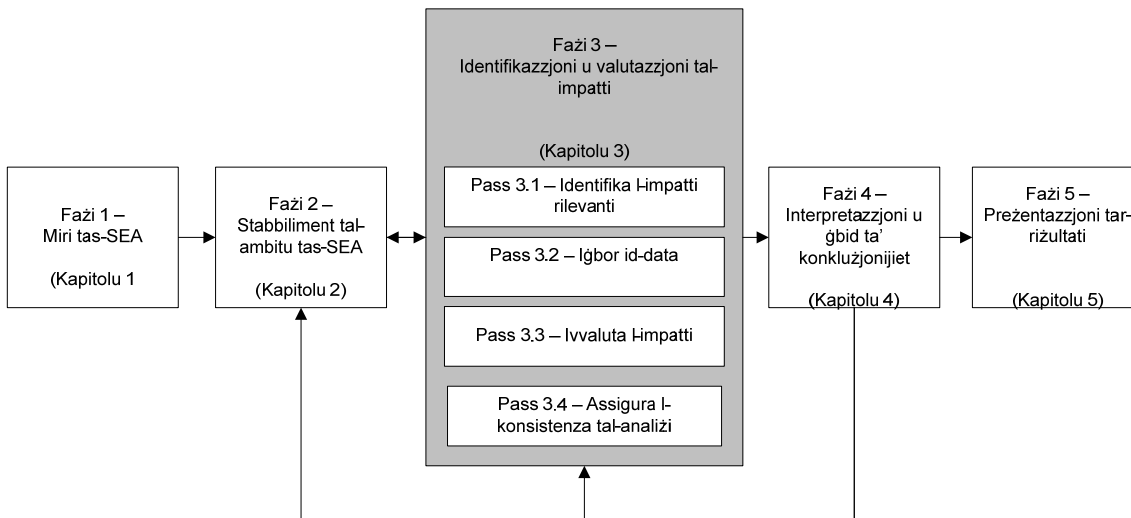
Fażi 1 – Miri tas-SEA

(Kapitolu 1

Fażi 2 – Stabbiliment talambitu tas-SEA

(Kapitolu 2)

Fażi 3 – Identifikazzjoni u valutazzjoni talimpatti

(Kapitolu 3)

Pass 3.1 – Identifika l-impatti rilevanti

Pass 3.2 – Iġbor id-data

Pass 3.3 – Ivvaluta l-impatti

Pass 3.4 – Assigura lkonsistenza tal-analiżi

Fażi 4 – Interpretazzjoni u ġbid ta' konklużjonijiet

(Kapitolu 4)

Fażi 5 – Preżentazzjoni tarriżultati

(Kapitolu 5)